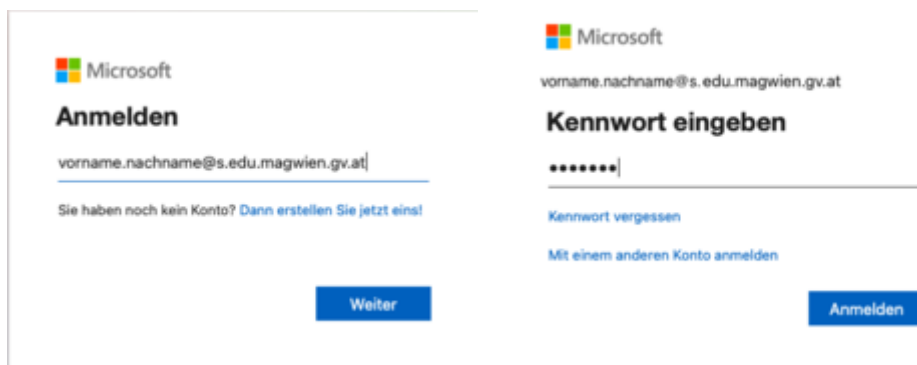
Microsoft

Anmelden

vorname.nachname@s.edu.magwien.gv.at

Sie haben noch kein Konto? Dann erstellen Sie jetzt eins!

Weiter

Microsoft

vorname.nachname@s.edu.magwien.gv.at

Kennwort eingeben

•••••••

Kennwort vergessen

Mit einem anderen Konto anmelden

Anmelden